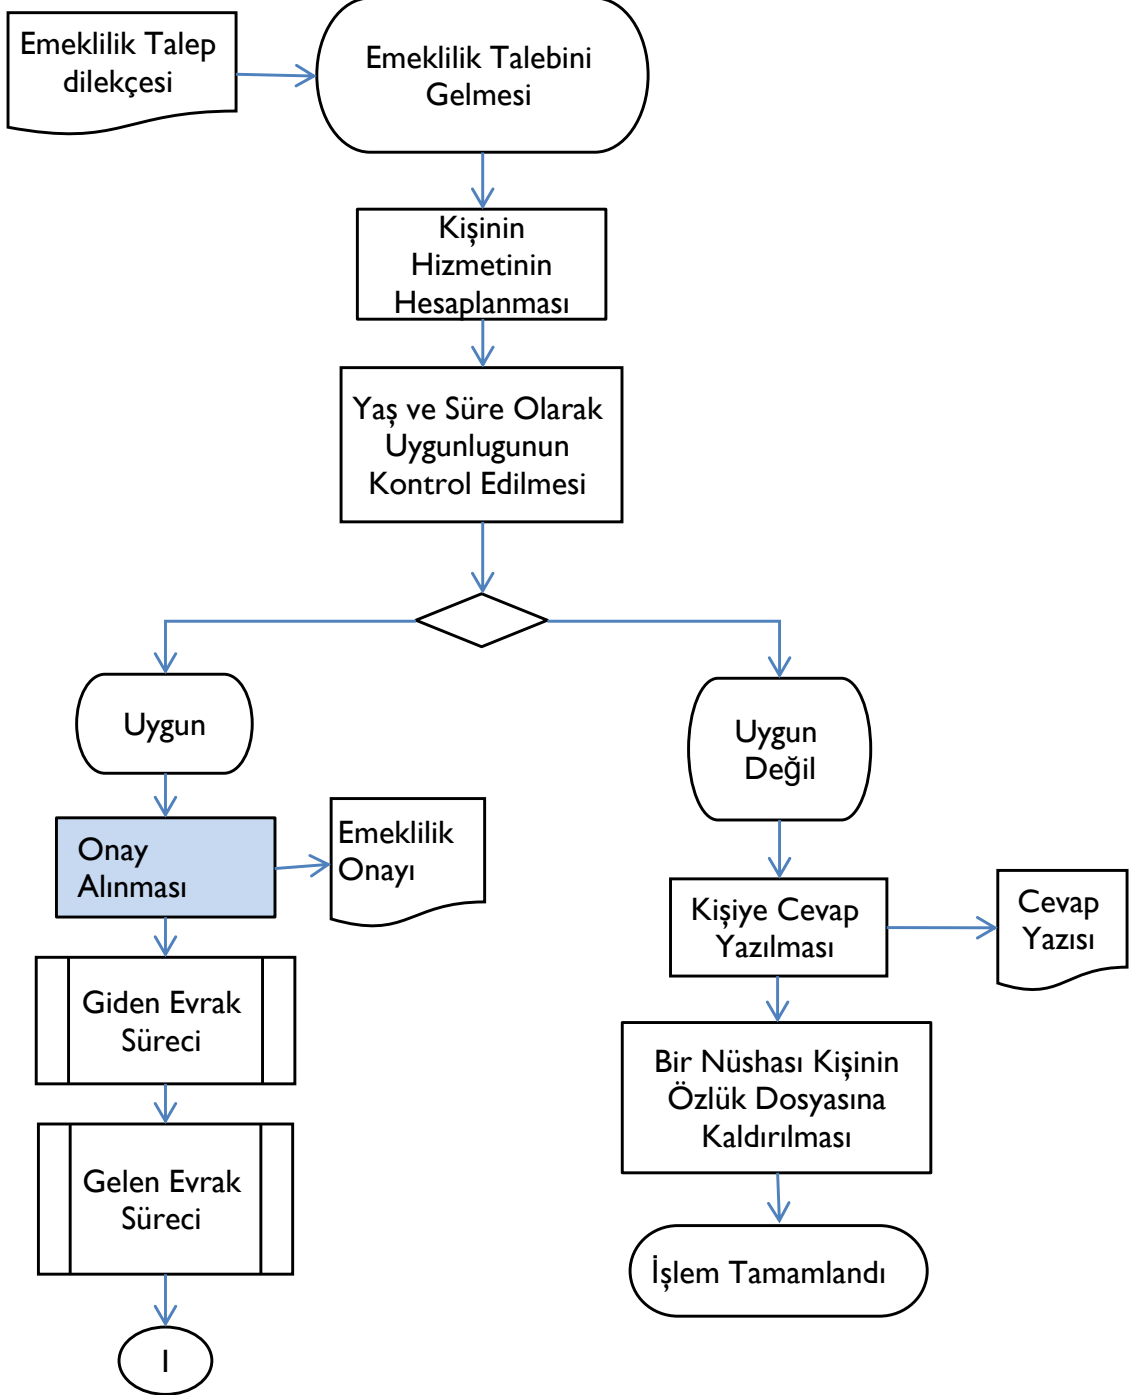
Emeklilik Talep dilekçesi

Emeklilik Talebini Gelmesi

Kişinin Hizmetinin Hesaplanması

Yaş ve Süre Olarak Uygunlugunun Kontrol Edilmesi

Uygun

Onay Alınması

Emeklilik Onayı

Giden Evrak Süreci

Gelen Evrak Süreci

I

Uygun Değil

Kişiye Cevap Yazılması

Cevap Yazısı

Bir Nüshası Kişinin Özlük Dosyasına Kaldırılması

İşlem Tamamlandı